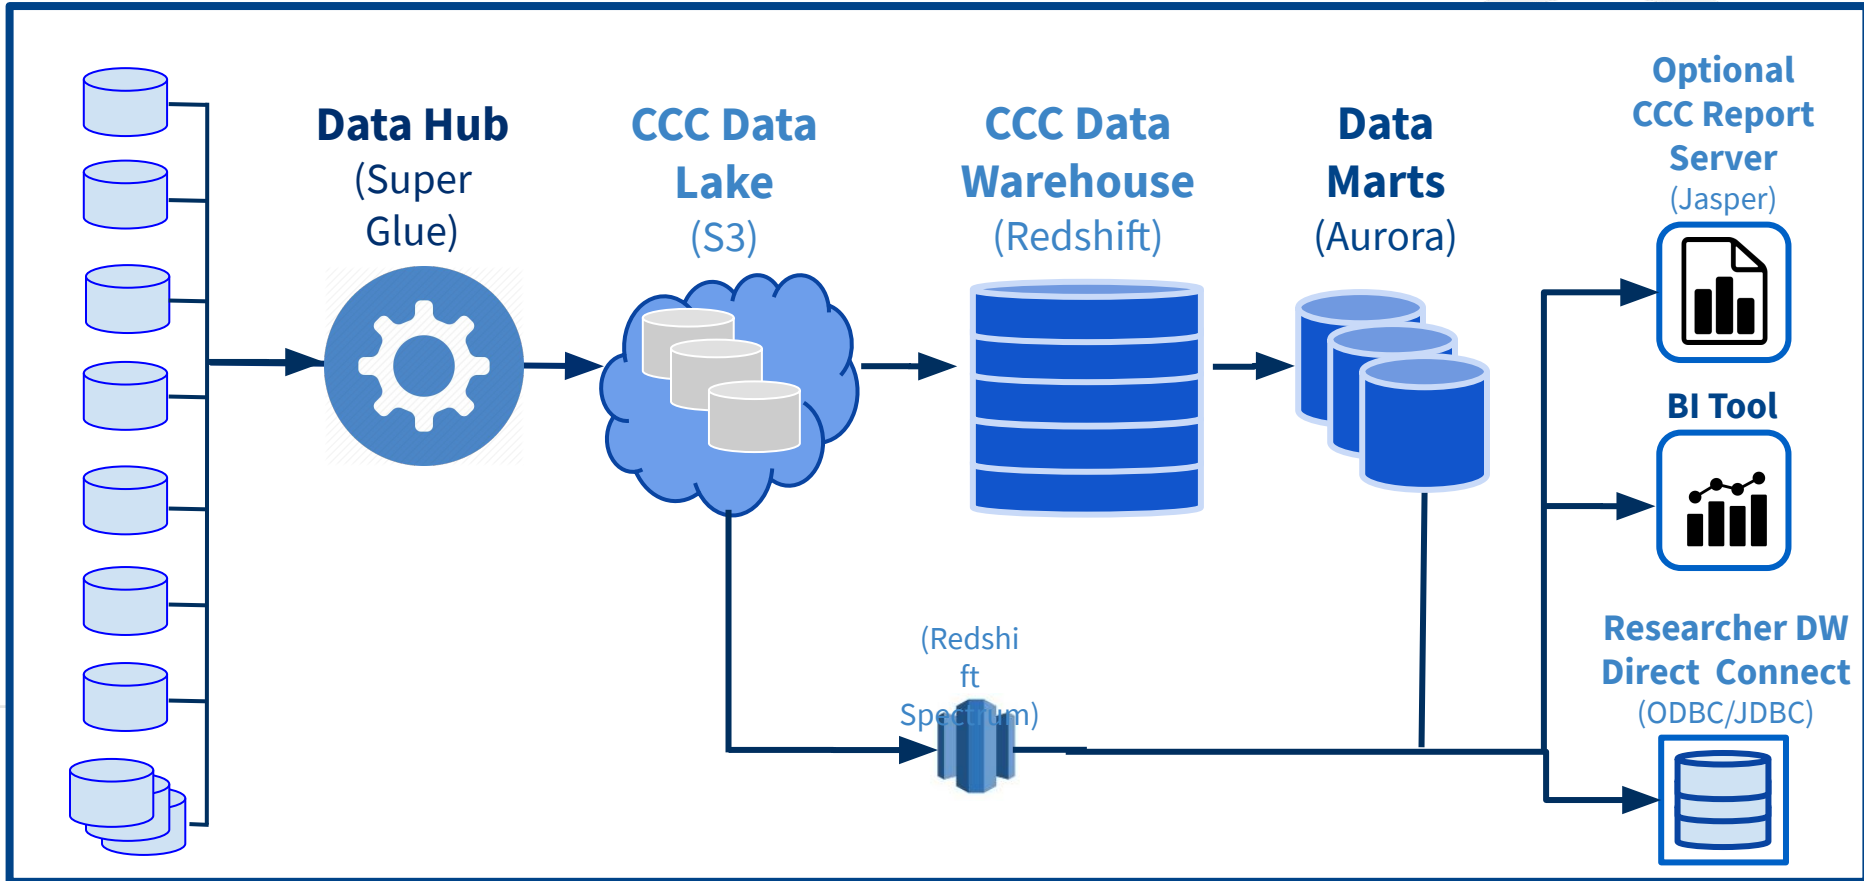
Data Hub
(Super Glue)

CCC Data Lake
(S3)

CCC Data Warehouse
(Redshift)

Data Marts
(Aurora)

Optional CCC Report Server
(Jasper)

BI Tool

Researcher DW Direct Connect
(ODBC/JDBC)

(Redshi ft Spectrum)